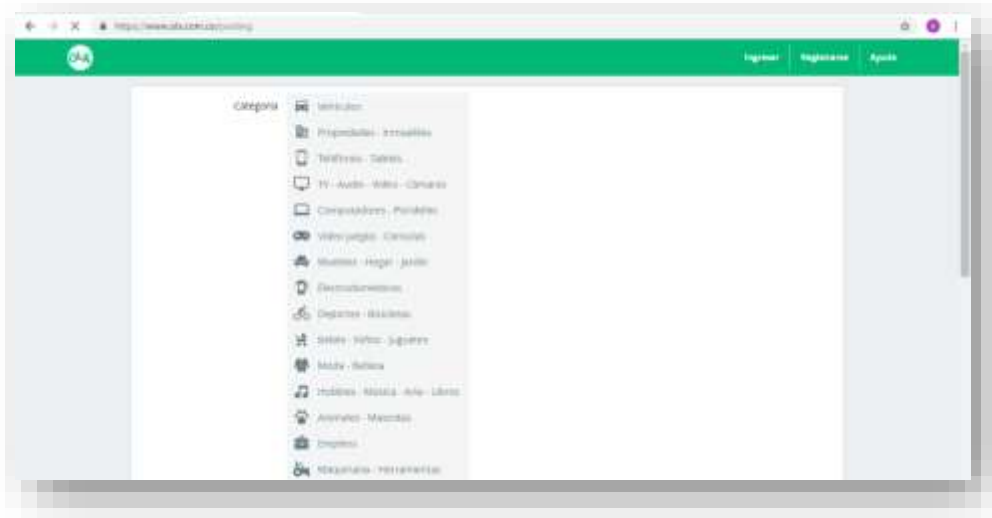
https://www.olx.com.uy/posting

olx

Ingresar Registrarse Ayuda

Categoría

Vehículos

Propiedades - Inmuebles

Teléfonos - Tablets

TV - Audio - Video - Cámaras

Computadoras - Portátiles

Video juegos - Consolas

Muebles - Hogar - Jardín

Electrodomésticos

Deportes - Bicicletas

Bebés - Niños - Juguetes

Moda - Belleza

Hobbies - Música - Arte - Libros

Animales - Mascotas

Empleos

Maquinaria - Herramientas